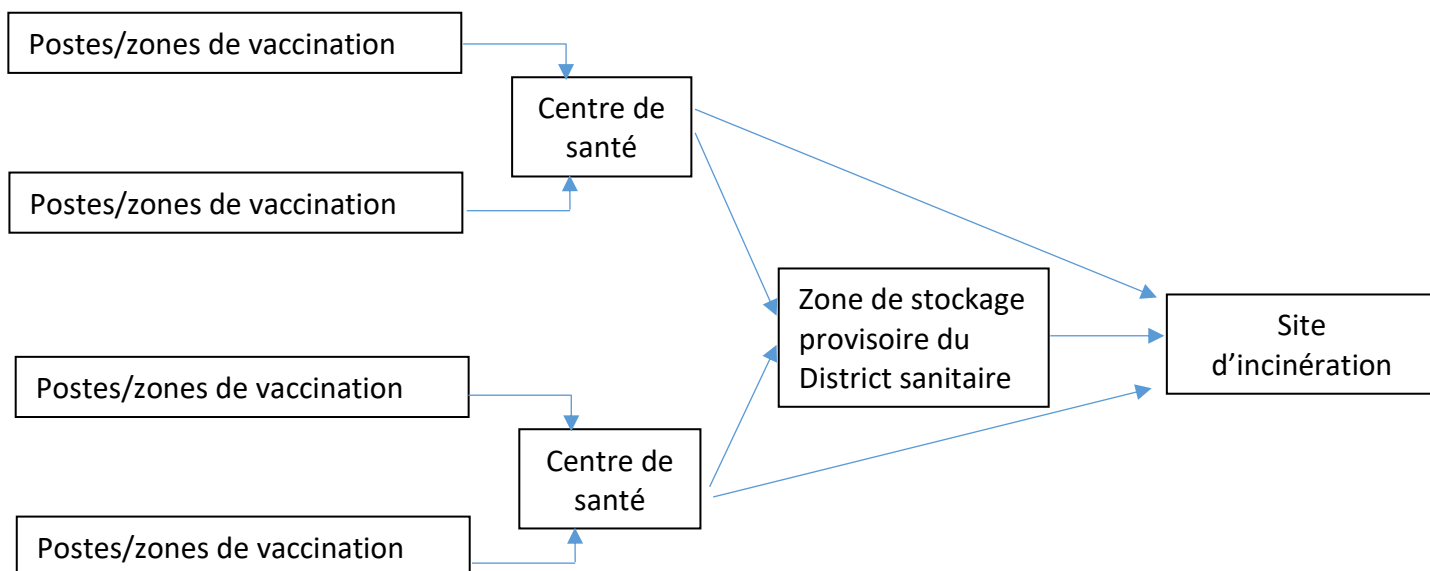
Postes/zones de vaccination

Centre de santé

Postes/zones de vaccination

Zone de stockage provisoire du District sanitaire

Site d’incinération

Postes/zones de vaccination

Centre de santé

Postes/zones de vaccination